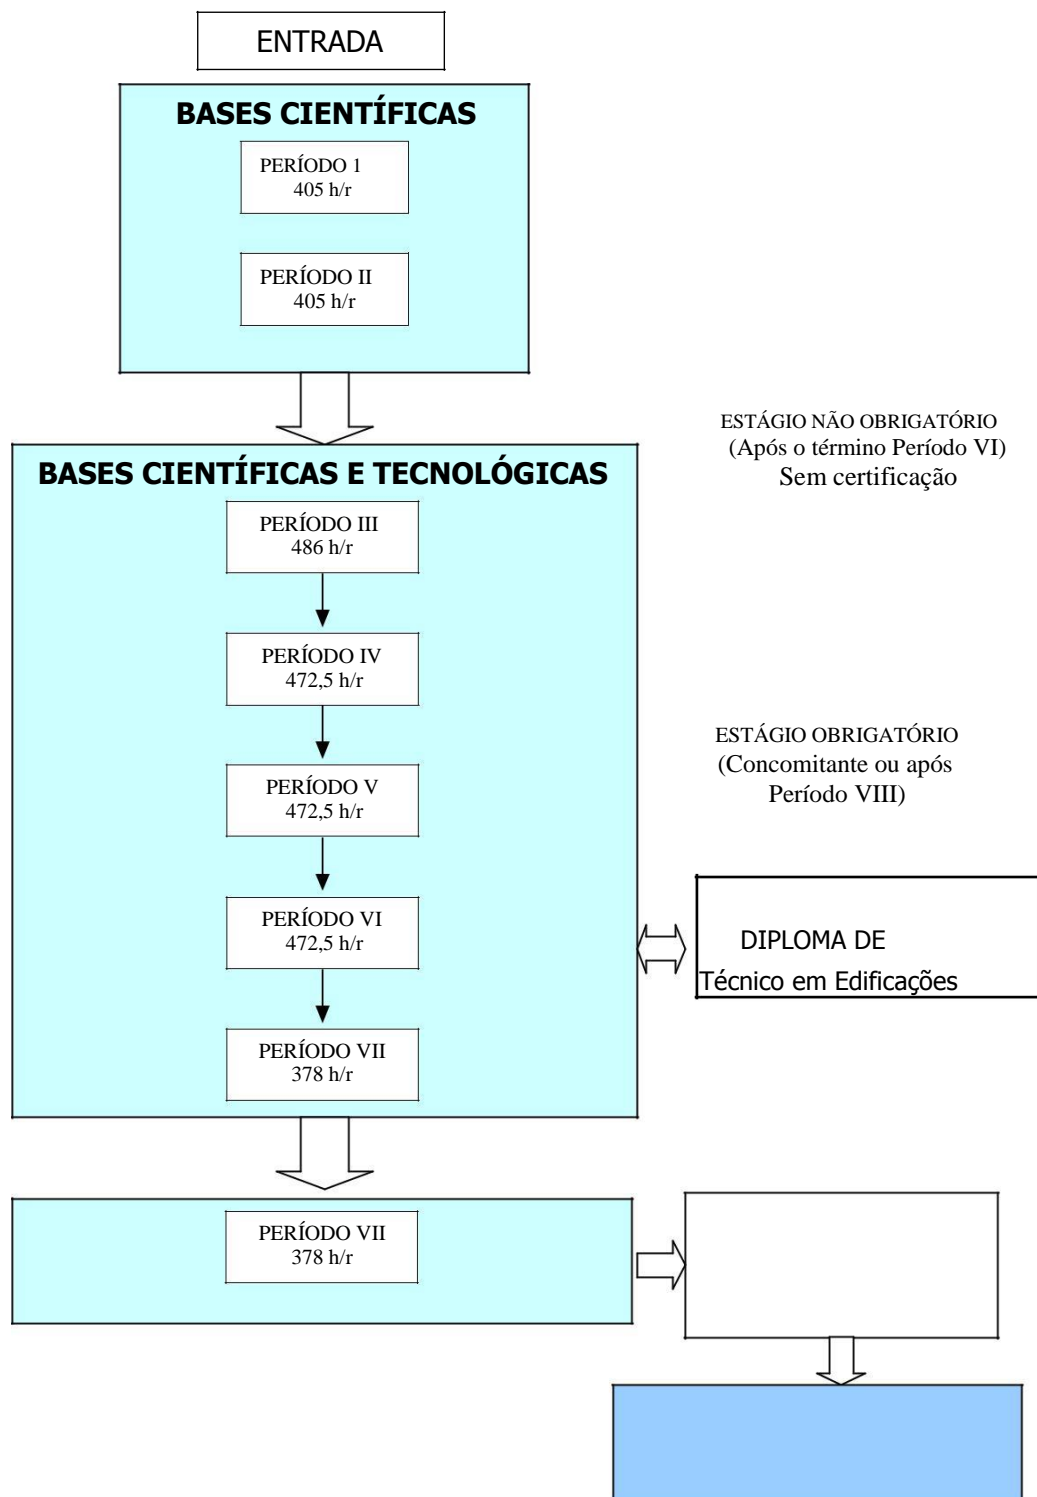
ENTRADA

BASES CIENTÍFICAS

PERÍODO 1
405 h/r

PERÍODO II
405 h/r

ESTÁGIO NÃO OBRIGATÓRIO
(Após o término Período VI)
Sem certificação

BASES CIENTÍFICAS E TECNOLÓGICAS

PERÍODO III
486 h/r

PERÍODO IV
472,5 h/r

ESTÁGIO OBRIGATÓRIO
(Concomitante ou após Período VIII)

PERÍODO V
472,5 h/r

PERÍODO VI
472,5 h/r

DIPLOMA DE
Técnico em Edificações

PERÍODO VII
378 h/r

PERÍODO VII
378 h/r